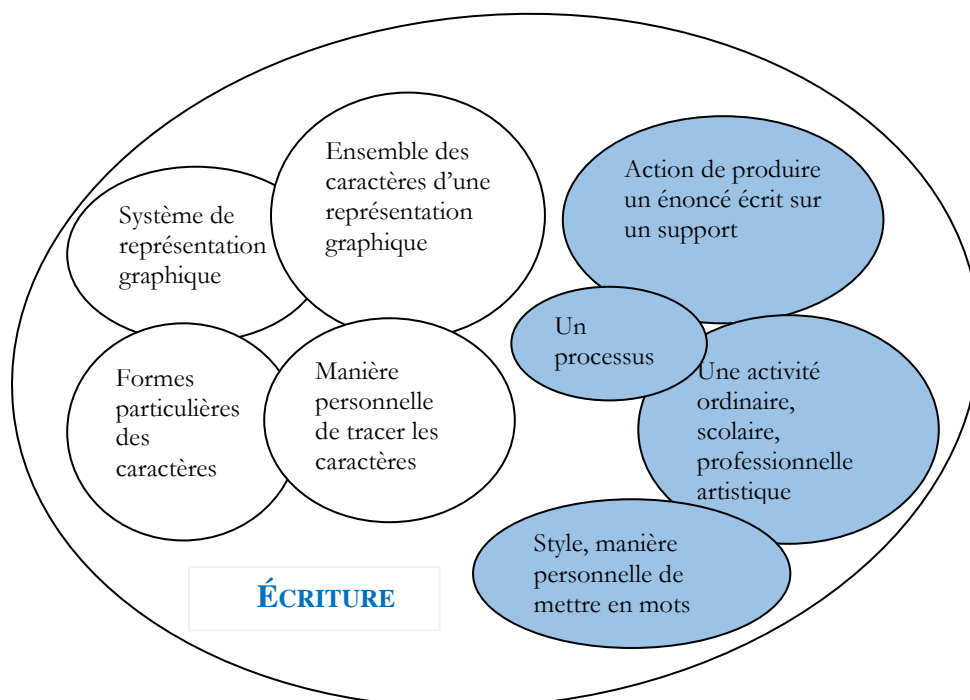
Système de représentation graphique

Ensemble des caractères d'une représentation graphique

Action de produire un énoncé écrit sur un support

Un processus

Formes particulières des caractères

Manière personnelle de tracer les caractères

Une activité ordinaire, scolaire, professionnelle artistique

Style, manière personnelle de mettre en mots

ÉCRITURE